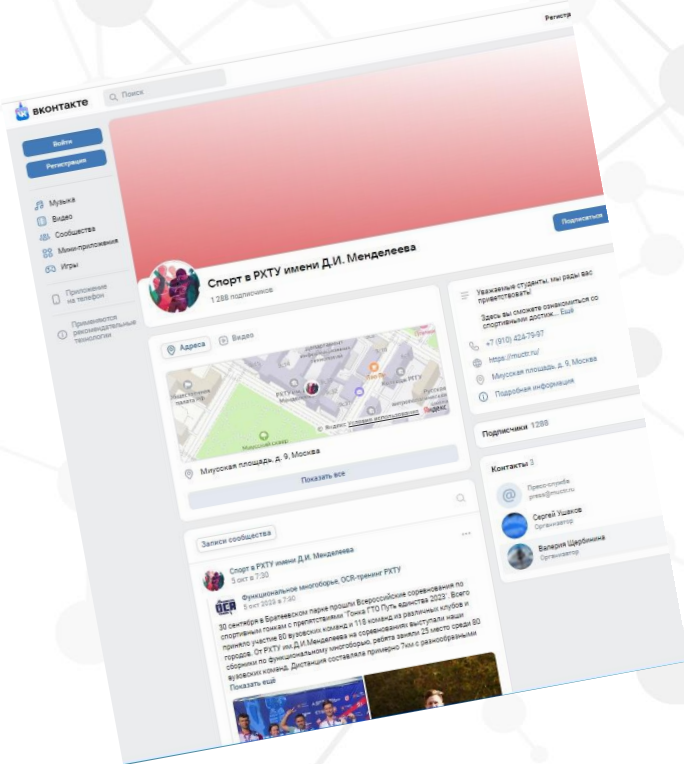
Регистра

вконтакте

Поиск

Войти

Регистрация

Музыка

Видео

Сообщества

Мини-приложения

Игры

Приложение на телефон

Применяются рекомендательные технологии

Подписаться

Спорт в РХТУ имени Д.И. Менделеева

1 288 подписчиков

Адреса

Видео

РХТУ им. Менделеева

Миусский сквер

© Яндекс Условия использования

Яндекс

Миусская площадь, д. 9, Москва

Показать все

Уважаемые студенты, мы рады вас приветствовать!

Здесь вы сможете ознакомиться со спортивными достиж... Ещё

+7 (910) 424-79-97

https://muctr.ru/

Миусская площадь, д. 9, Москва

Подробная информация

Подписчики 1288

Контакты 3

Пресс-служба press@muctr.ru

Сергей Ушаков
Организатор

Валерия Щербинина
Организатор

Записи сообщества

Спорт в РХТУ имени Д.И. Менделеева
5 окт в 7:30

OCR

Функциональное многоборье, OCR-тренинг РХТУ
5 окт 2023 в 7:30

30 сентября в Братеевском парке прошли Всероссийские соревнования по спортивным гонкам с препятствиями "Гонка ГТО Путь единства 2023". Всего приняло участие 60 вузовских команд и 118 команд из различных клубов и городов. От РХТУ им.Д.И.Менделеева на соревнованиях выступали наши сборники по функциональному многоборью, ребята заняли 25 место среди 60 вузовских команд. Дистанция составляла примерно 7км с разнообразными

Показать ещё